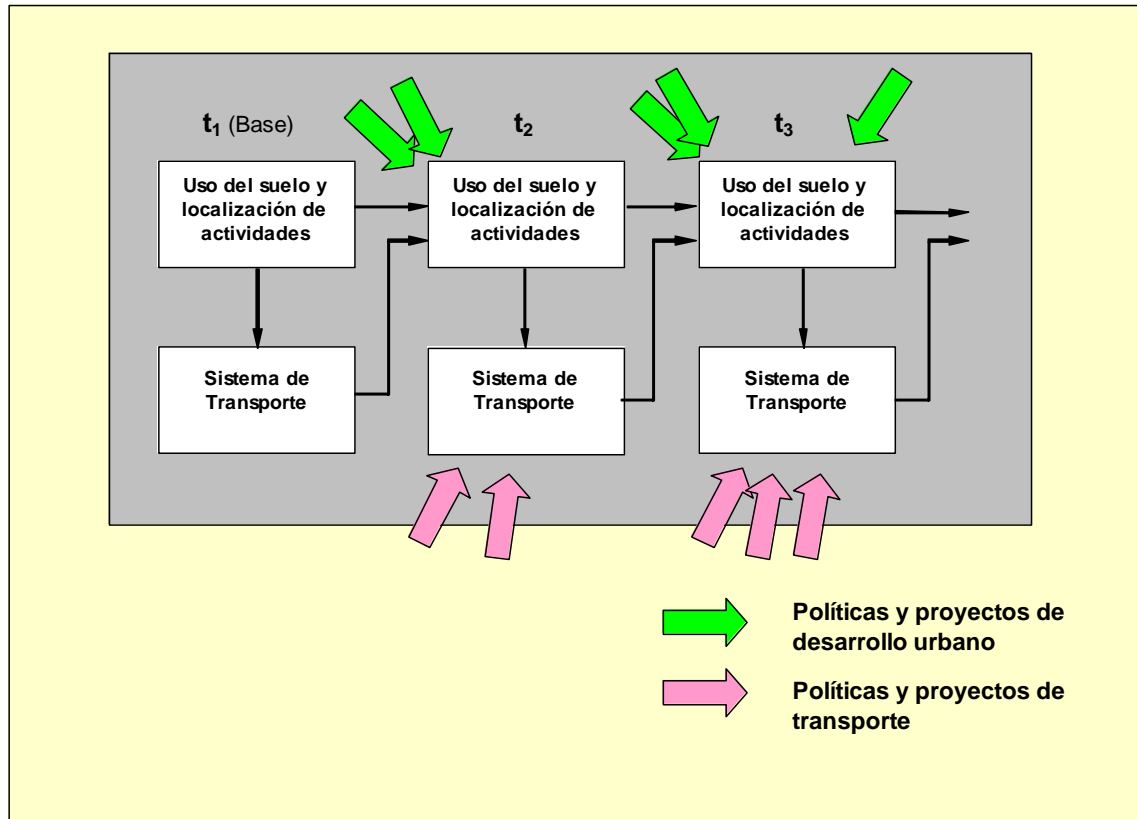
$t_1$ (Base)

$t_2$

$t_3$

Uso del suelo y localización de actividades

Uso del suelo y localización de actividades

Uso del suelo y localización de actividades

Sistema de Transporte

Sistema de Transporte

Sistema de Transporte

Políticas y proyectos de desarrollo urbano

Políticas y proyectos de transporte